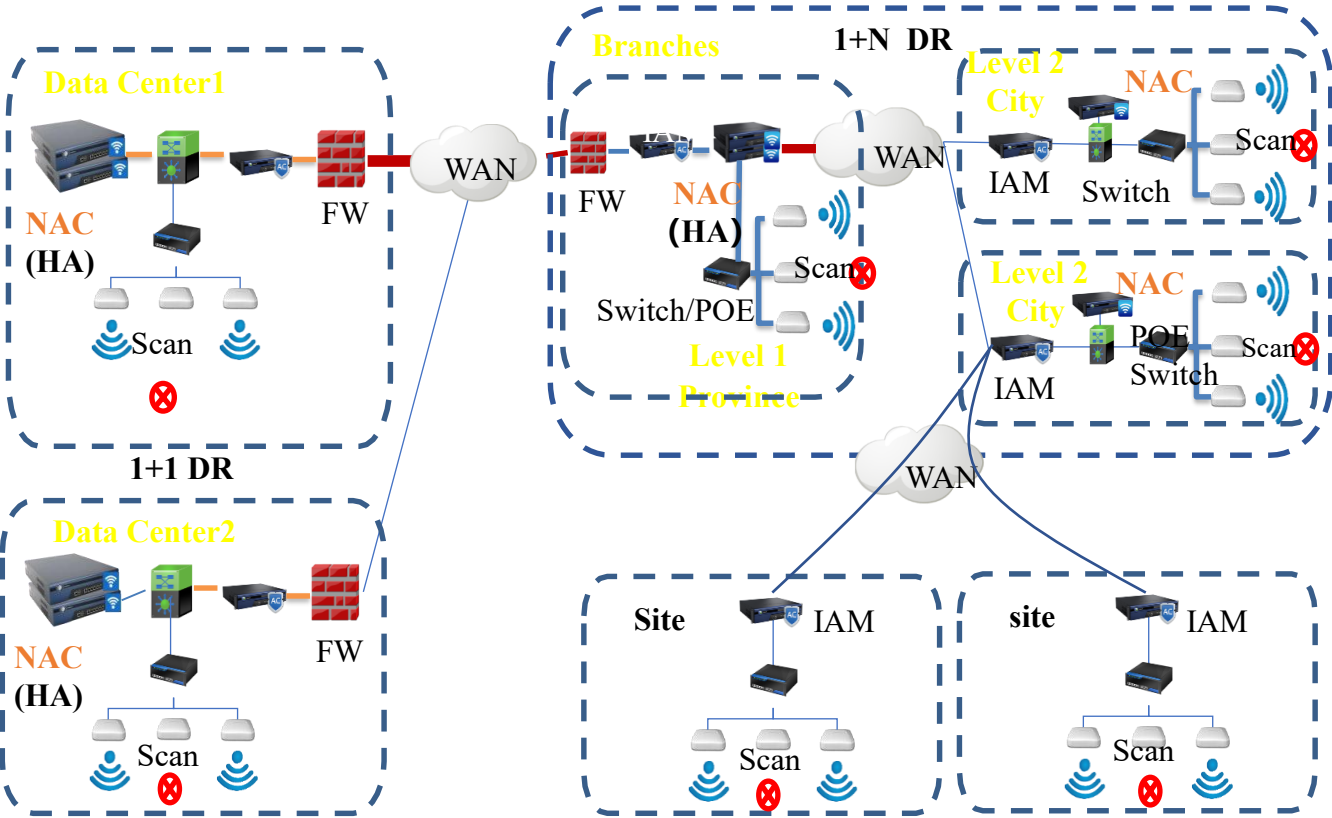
Data Center1

NAC
(HA)

FW

Scan

1+1 DR

Data Center2

NAC
(HA)

FW

Scan

WAN

Branches

1+N DR

FW

IAM

NAC
(HA)

Switch/POE

Scan

Level 1
Province

WAN

Level 2
City

NAC

IAM

Switch

Scan

Level 2
City

NAC

IAM

POE
Switch

Scan

WAN

Site

IAM

Scan

site

IAM

Scan